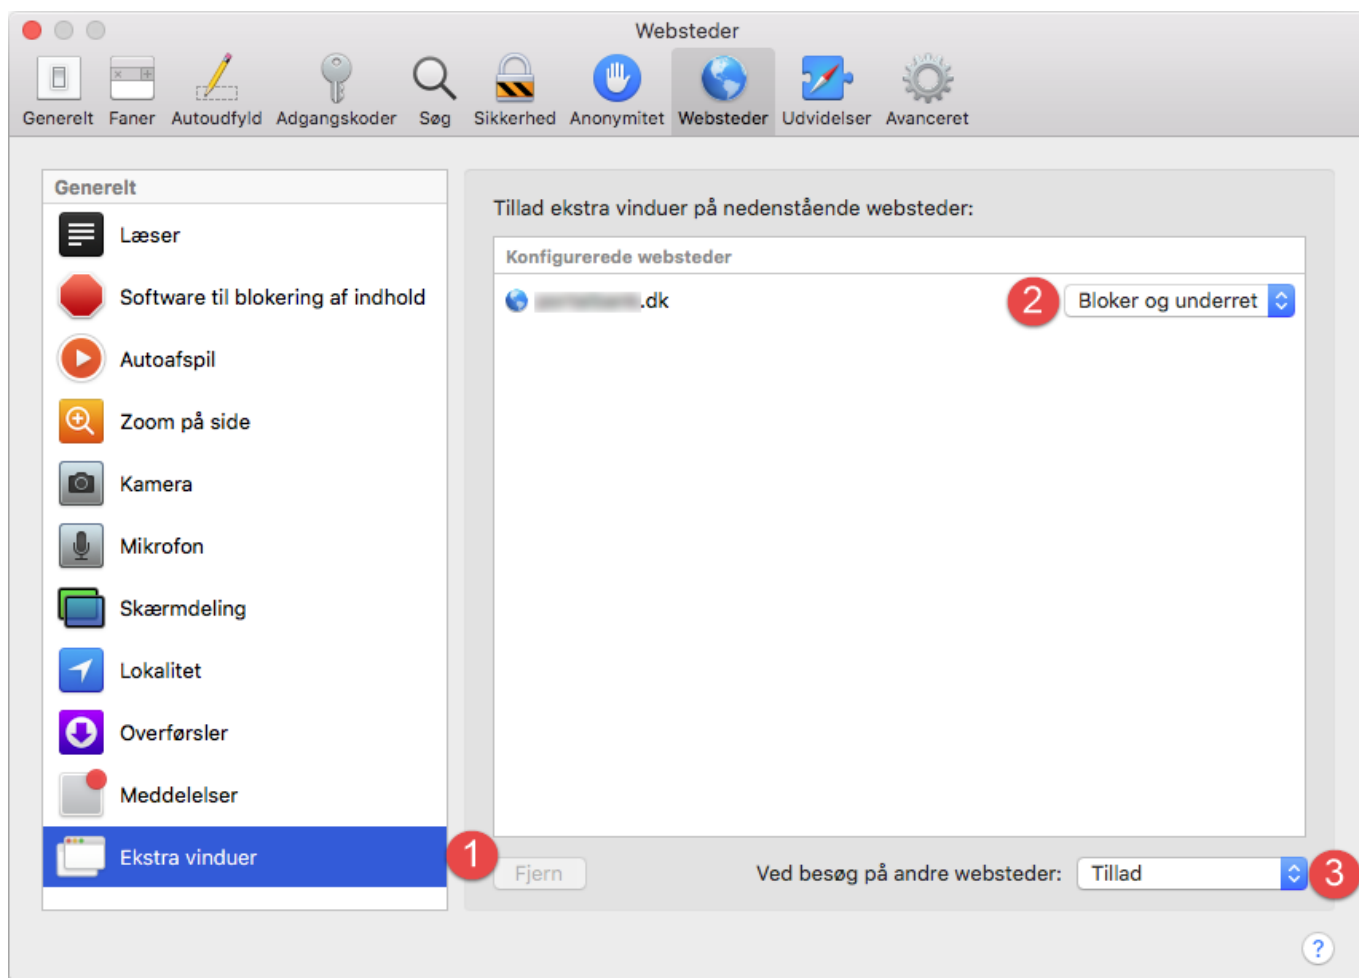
Websteder

Generelt Faner Autoudfyld Adgangskoder Søg Sikkerhed Anonymitet Websteder Udvidelser Avanceret

Generelt
Læser
Software til blokering af indhold
Autoafspil
Zoom på side
Kamera
Mikrofon
Skærmdeling
Lokalitet
Overførsler
Meddelelser
Ekstra vinduer

Tillad ekstra vinduer på nedenstående websteder:

Konfigurerede websteder
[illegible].dk
2
Bloker og underret

1
Fjern
Ved besøg på andre websteder: Tillad
3

?